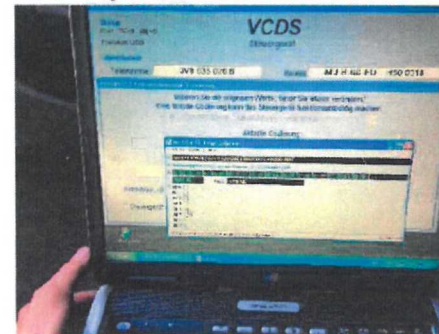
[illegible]
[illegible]

VCDS
Steuergerät

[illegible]

3V0 035 070 B

M3 H 60 FU 450 0214

Wissen Sie die originalen Werte, bevor Sie etwas verändern!
Eine falsche Codierung kann das Steuergerät funktionsunfähig machen!

Aktuelle Codierung

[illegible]